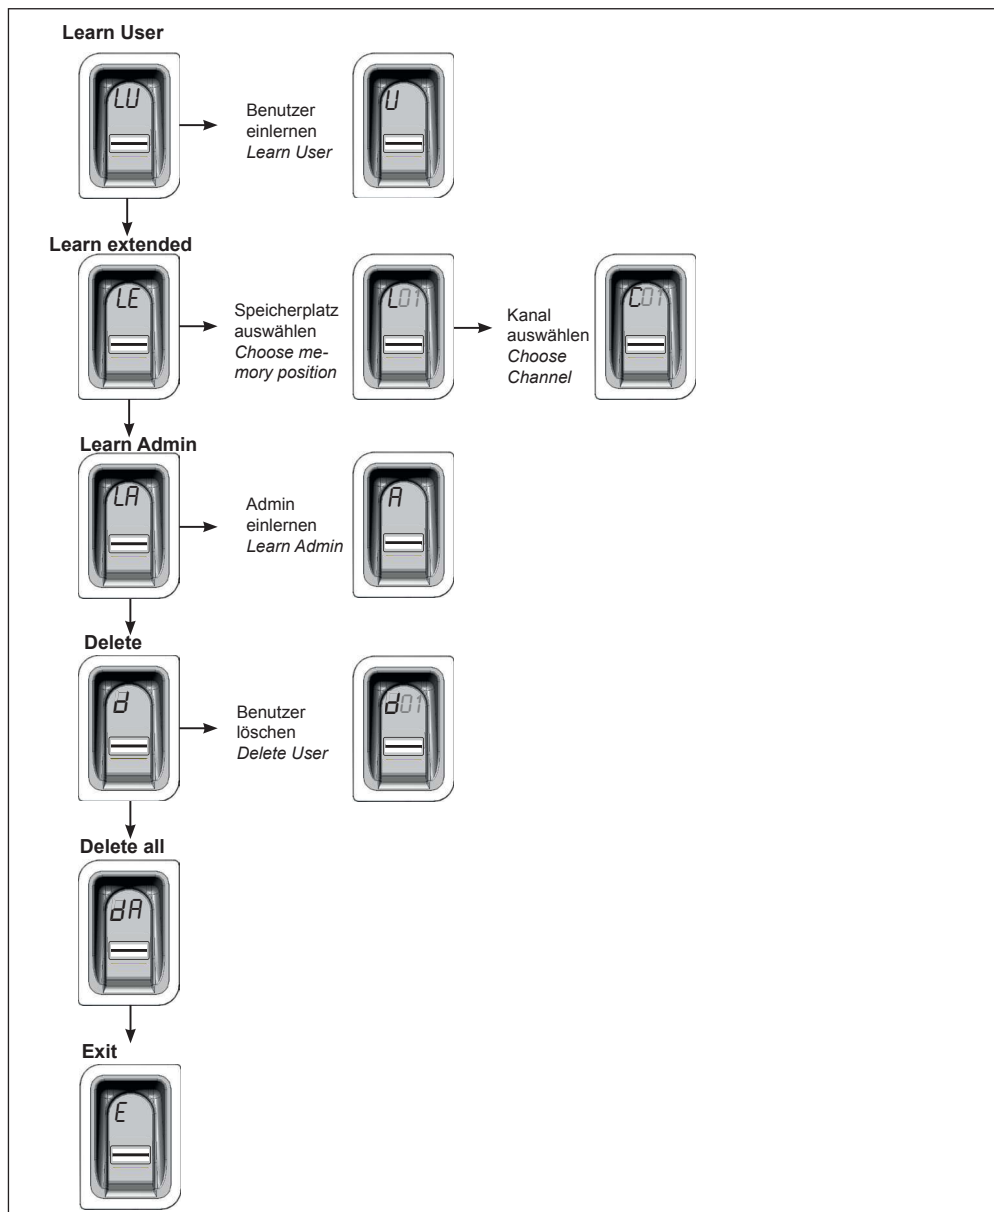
Learn User

LU

Benutzer einlernen
*Learn User*

U

Learn extended

LE

Speicherplatz auswählen
*Choose memory position*

L01

Kanal auswählen
*Choose Channel*

C01

Learn Admin

LA

Admin einlernen
*Learn Admin*

A

Delete

d

Benutzer löschen
*Delete User*

d01

Delete all

dA

Exit

E